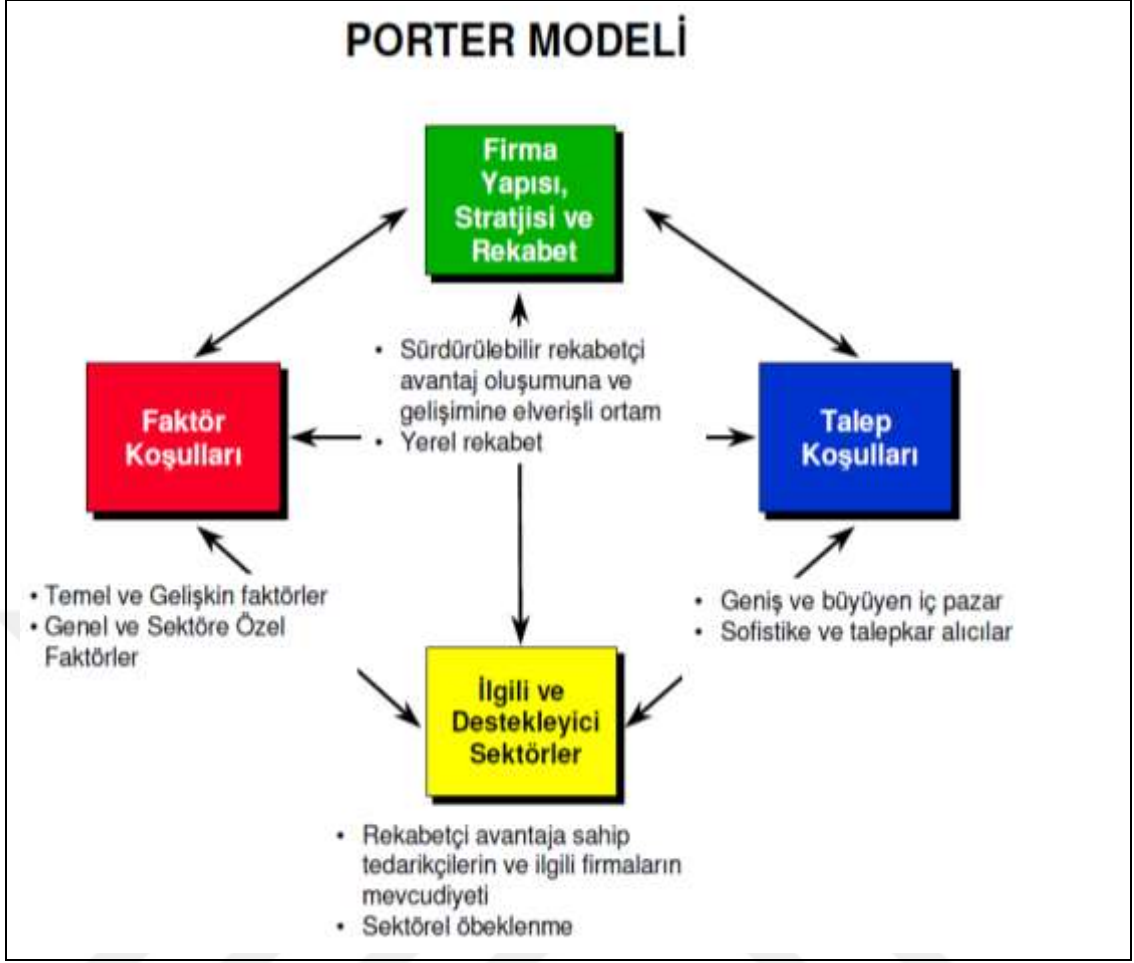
PORTER MODELİ

Firma Yapısı, Stratjisi ve Rekabet

• Sürdürülebilir rekabetçi avantaj oluşumuna ve gelişimine elverişli ortam
• Yerel rekabet

Faktör Koşulları

Talep Koşulları

• Temel ve Gelişkin faktörler
• Genel ve Sektöre Özel Faktörler

• Geniş ve büyüyen iç pazar
• Sofistike ve talepkar alıcılar

İlgili ve Destekleyici Sektörler

• Rekabetçi avantaja sahip tedarikçilerin ve ilgili firmaların mevcudiyeti
• Sektörel öbeklenme